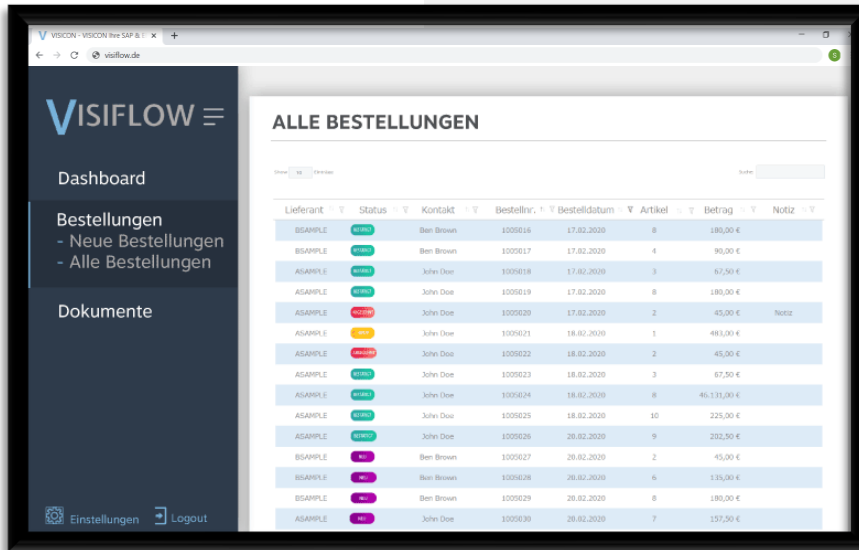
VISICON - VISICON Ihre SAP & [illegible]
visiflow.de

VISIFLOW

Dashboard

Bestellungen
- Neue Bestellungen
- Alle Bestellungen

Dokumente

Einstellungen
Logout

ALLE BESTELLUNGEN

Show 10 Einträge
Suche

| Lieferant | Status | Kontakt | Bestellnr. | Bestelldatum | Artikel | Betrag | Notiz |
|---|---|---|---|---|---|---|---|
| BSAMPLE | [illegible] | Ben Brown | 1005016 | 17.02.2020 | 8 | 180,00 € | |
| BSAMPLE | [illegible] | Ben Brown | 1005017 | 17.02.2020 | 4 | 90,00 € | |
| ASAMPLE | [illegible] | John Doe | 1005018 | 17.02.2020 | 3 | 67,50 € | |
| ASAMPLE | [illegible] | John Doe | 1005019 | 17.02.2020 | 8 | 180,00 € | |
| ASAMPLE | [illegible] | John Doe | 1005020 | 17.02.2020 | 2 | 45,00 € | Notiz |
| ASAMPLE | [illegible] | John Doe | 1005021 | 18.02.2020 | 1 | 483,00 € | |
| ASAMPLE | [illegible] | John Doe | 1005022 | 18.02.2020 | 2 | 45,00 € | |
| ASAMPLE | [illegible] | John Doe | 1005023 | 18.02.2020 | 3 | 67,50 € | |
| ASAMPLE | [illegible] | John Doe | 1005024 | 18.02.2020 | 8 | 46.131,00 € | |
| ASAMPLE | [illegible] | John Doe | 1005025 | 18.02.2020 | 10 | 225,00 € | |
| ASAMPLE | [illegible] | John Doe | 1005026 | 20.02.2020 | 9 | 202,50 € | |
| BSAMPLE | NEU | Ben Brown | 1005027 | 20.02.2020 | 2 | 45,00 € | |
| BSAMPLE | NEU | Ben Brown | 1005028 | 20.02.2020 | 6 | 135,00 € | |
| BSAMPLE | NEU | Ben Brown | 1005029 | 20.02.2020 | 8 | 180,00 € | |
| ASAMPLE | NEU | John Doe | 1005030 | 20.02.2020 | 7 | 157,50 € | |